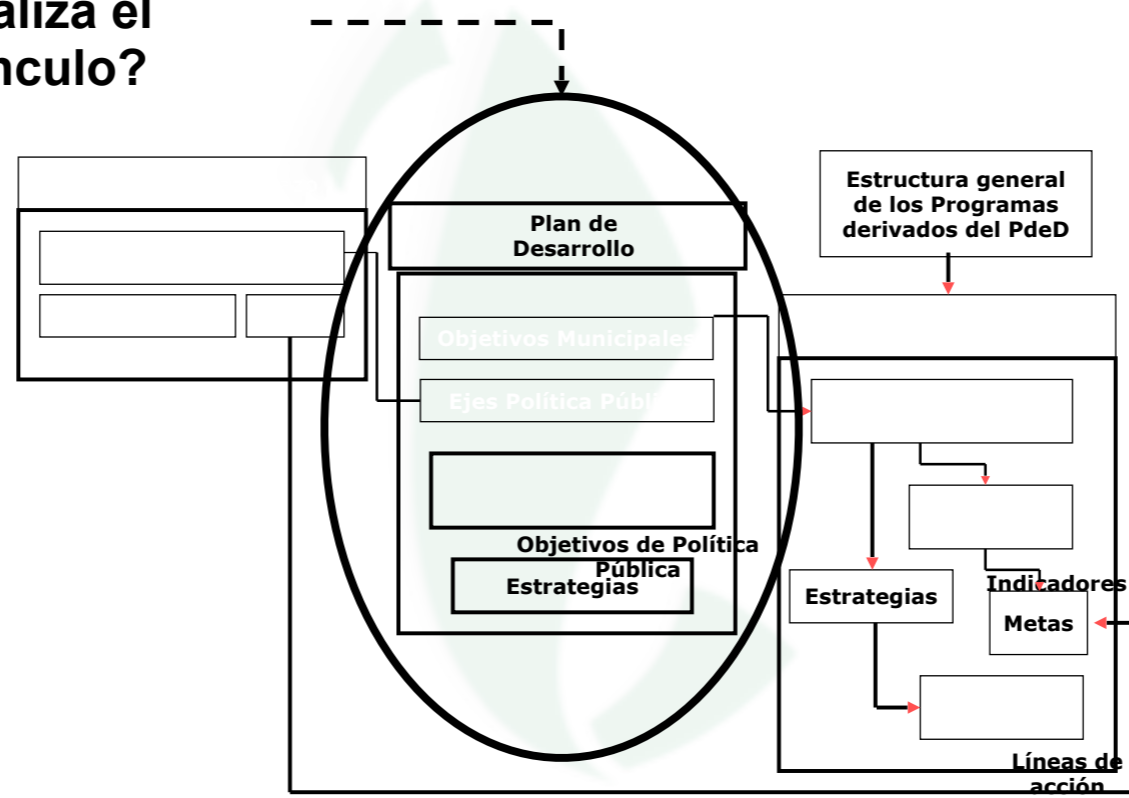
aliza el
nculo?

Estructura general de los Programas derivados del PdeD

Plan de Desarrollo

Objetivos Municipales

Ejes Política Públi

Objetivos de Política Pública

Estrategias

Estrategias

Indicadores

Metas

Líneas de acción